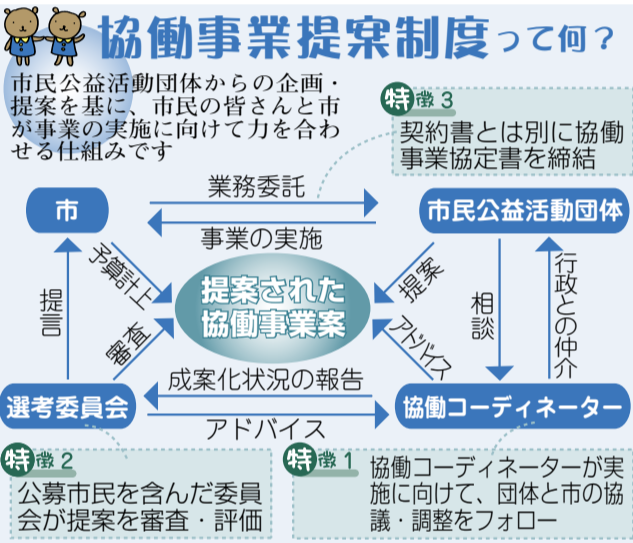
協働事業提案制度って何？

市民公益活動団体からの企画・提案を基に、市民の皆さんと市が事業の実施に向けて力を合わせる仕組みです

特徴3
契約書とは別に協働事業協定書を締結

市

業務委託

事業の実施

市民公益活動団体

予算計上

提案

提言

提案された協働事業案

相談

行政との仲介

審査

アドバイス

成案化状況の報告

選考委員会

アドバイス

協働コーディネーター

特徴2
公募市民を含んだ委員会が提案を審査・評価

特徴1
協働コーディネーターが実施に向けて、団体と市の協議・調整をフォロー